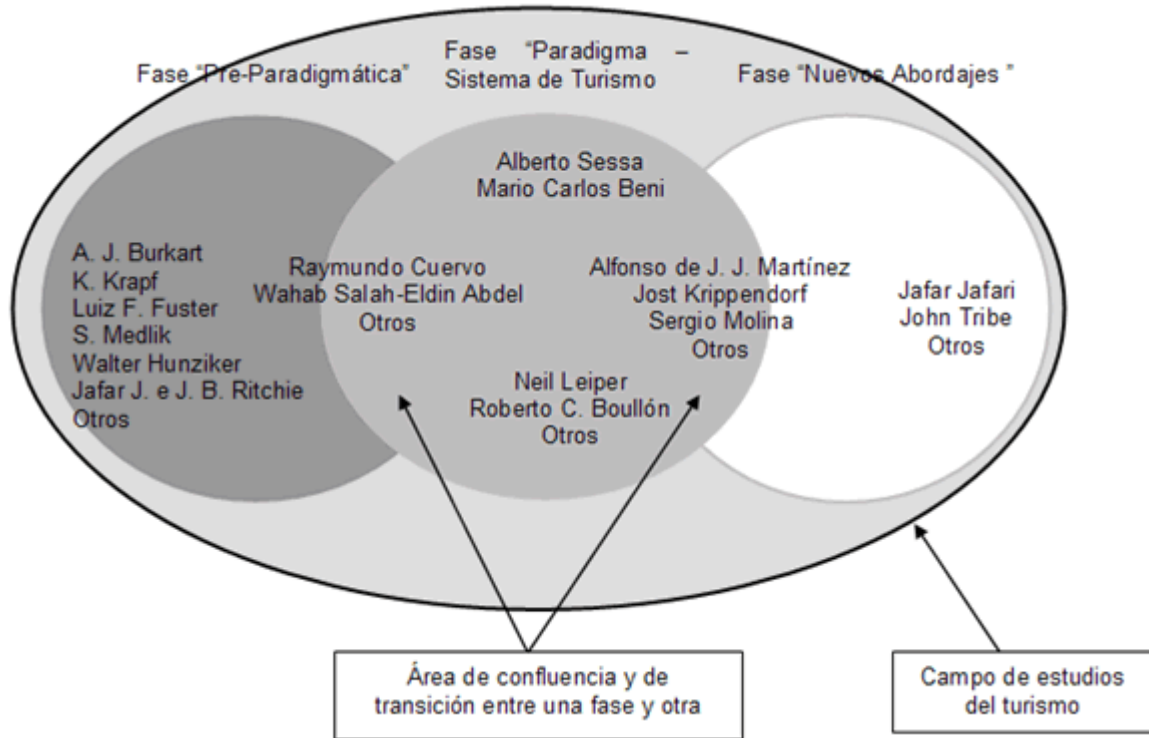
Fase "Pre-Paradigmática"

Fase "Paradigma – Sistema de Turismo

Fase "Nuevos Abordajes "

Alberto Sessa
Mario Carlos Beni

A. J. Burkart
K. Krapf
Luiz F. Fuster
S. Medlik
Walter Hunziker
Jafar J. e J. B. Ritchie
Otros

Raymundo Cuervo
Wahab Salah-Eldin Abdel
Otros

Alfonso de J. J. Martínez
Jost Krippendorf
Sergio Molina
Otros

Jafar Jafari
John Tribe
Otros

Neil Leiper
Roberto C. Boullón
Otros

Área de confluencia y de transición entre una fase y otra

Campo de estudios del turismo